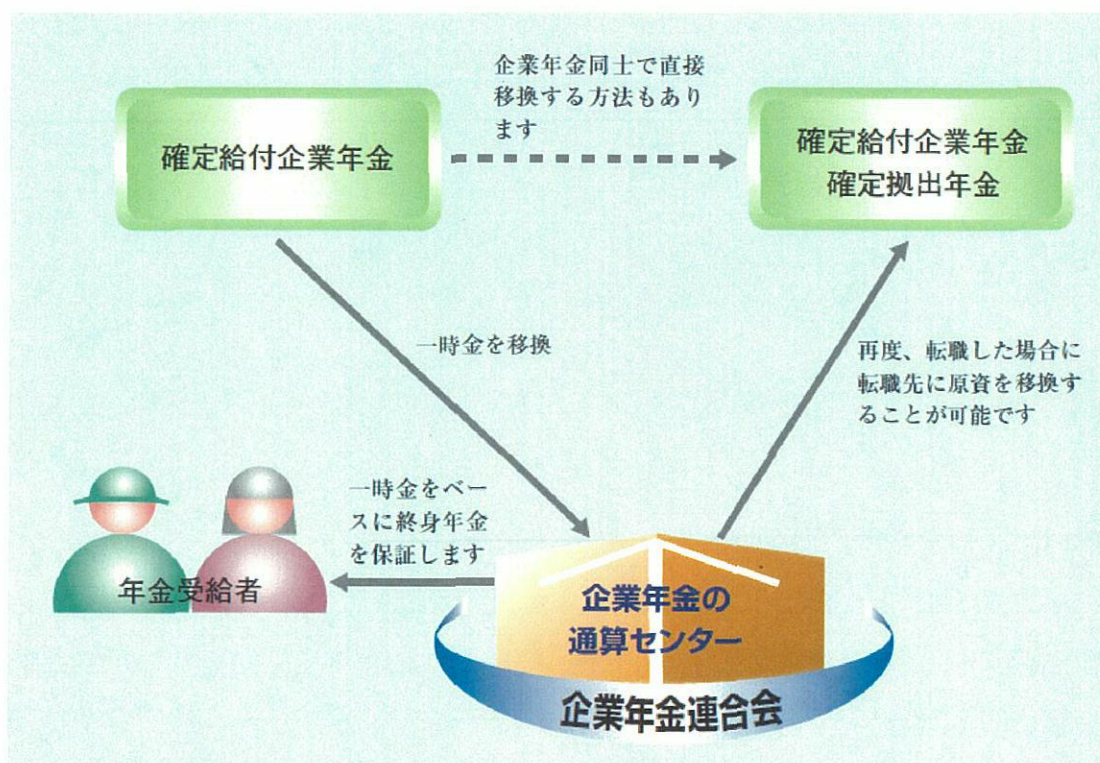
確定給付企業年金

企業年金同士で直接移換する方法もあります

確定給付企業年金
確定拠出年金

一時金を移換

再度、転職した場合に転職先に原資を移換することが可能です

一時金をベースに終身年金を保証します

年金受給者

企業年金の通算センター

企業年金連合会